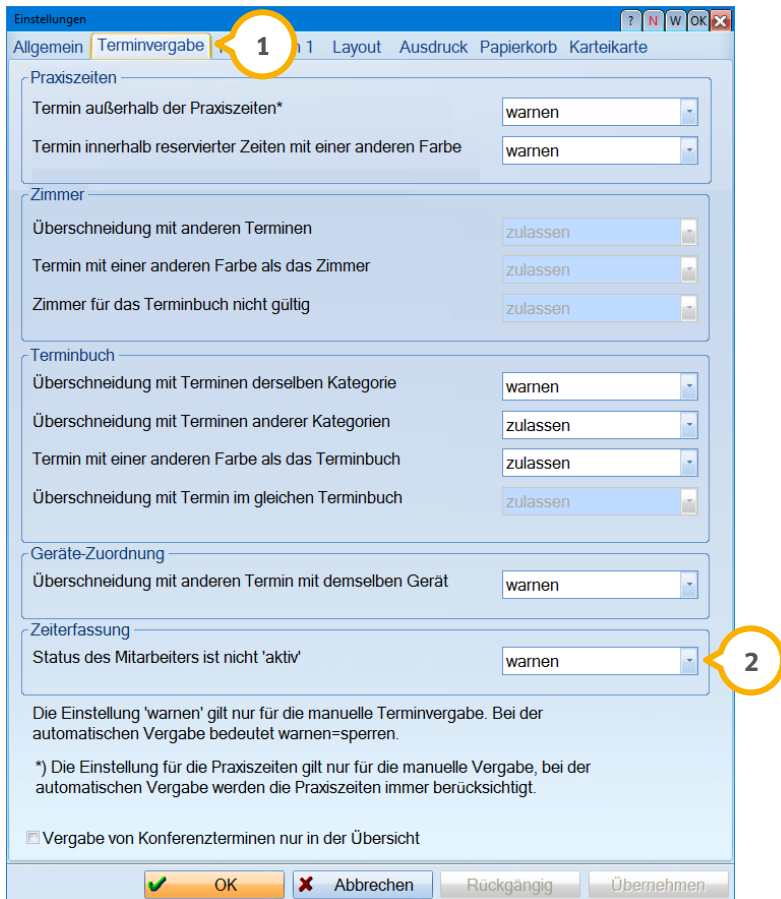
Einstellungen

? N W OK

Allgemein Terminvergabe 1 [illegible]n 1 Layout Ausdruck Papierkorb Karteikarte

Praxiszeiten

Termin außerhalb der Praxiszeiten* warnen

Termin innerhalb reservierter Zeiten mit einer anderen Farbe warnen

Zimmer

Überschneidung mit anderen Terminen zulassen

Termin mit einer anderen Farbe als das Zimmer zulassen

Zimmer für das Terminbuch nicht gültig zulassen

Terminbuch

Überschneidung mit Terminen derselben Kategorie warnen

Überschneidung mit Terminen anderer Kategorien zulassen

Termin mit einer anderen Farbe als das Terminbuch zulassen

Überschneidung mit Termin im gleichen Terminbuch zulassen

Geräte-Zuordnung

Überschneidung mit anderen Termin mit demselben Gerät warnen

Zeiterfassung

Status des Mitarbeiters ist nicht 'aktiv' warnen 2

Die Einstellung 'warnen' gilt nur für die manuelle Terminvergabe. Bei der automatischen Vergabe bedeutet warnen=sperren.

*) Die Einstellung für die Praxiszeiten gilt nur für die manuelle Vergabe, bei der automatischen Vergabe werden die Praxiszeiten immer berücksichtigt.

Vergabe von Konferenzterminen nur in der Übersicht

OK Abbrechen Rückgängig Übernehmen